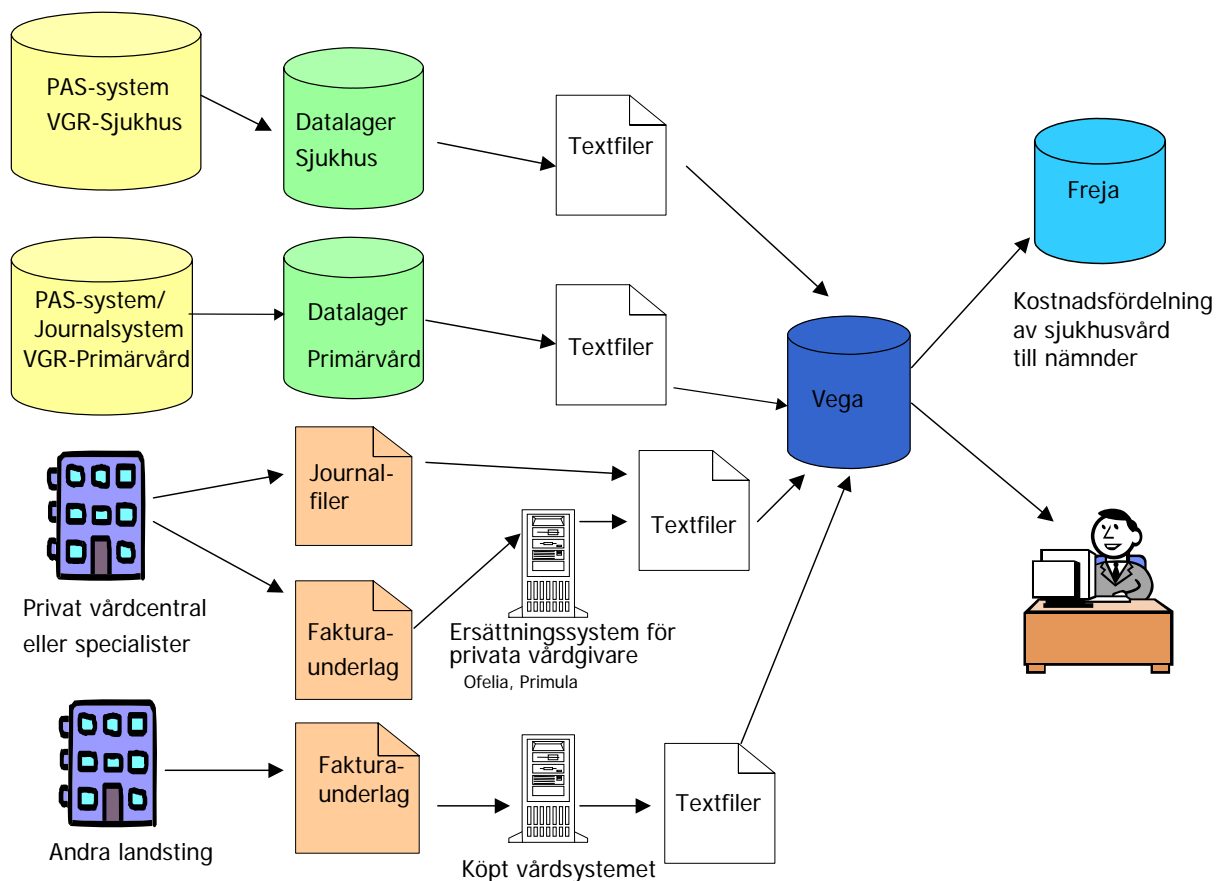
PAS-system
VGR-Sjukhus

Datalager
Sjukhus

Textfiler

Freja

PAS-system/
Journalsystem
VGR-Primärvård

Datalager
Primärvård

Textfiler

Kostnadsfördelning
av sjukhusvård
till nämnder

Vega

Journalfiler

Textfiler

Privat vårdcentral
eller specialister

Fakturaunderlag

Ersättningssystem för
privata vårdgivare
Ofelia, Primula

Fakturaunderlag

Textfiler

Andra landsting

Köpt vårdsystemet